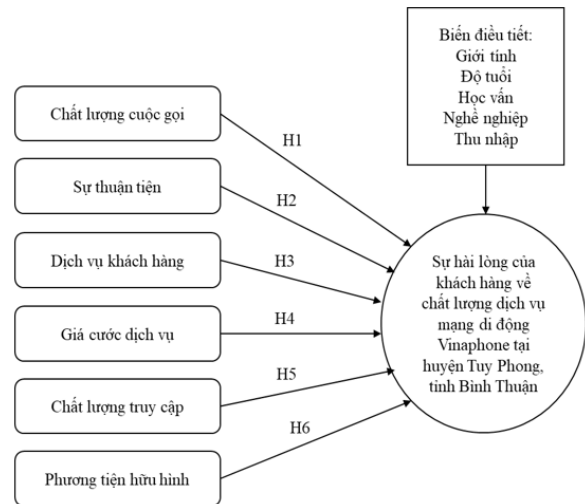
Biến điều tiết:
Giới tính
Độ tuổi
Học vấn
Nghề nghiệp
Thu nhập

Chất lượng cuộc gọi

H1

Sự thuận tiện

H2

Dịch vụ khách hàng

H3

Giá cước dịch vụ

H4

Chất lượng truy cập

H5

Phương tiện hữu hình

H6

Sự hài lòng của khách hàng về chất lượng dịch vụ mạng di động Vinaphone tại huyện Tuy Phong, tỉnh Bình Thuận